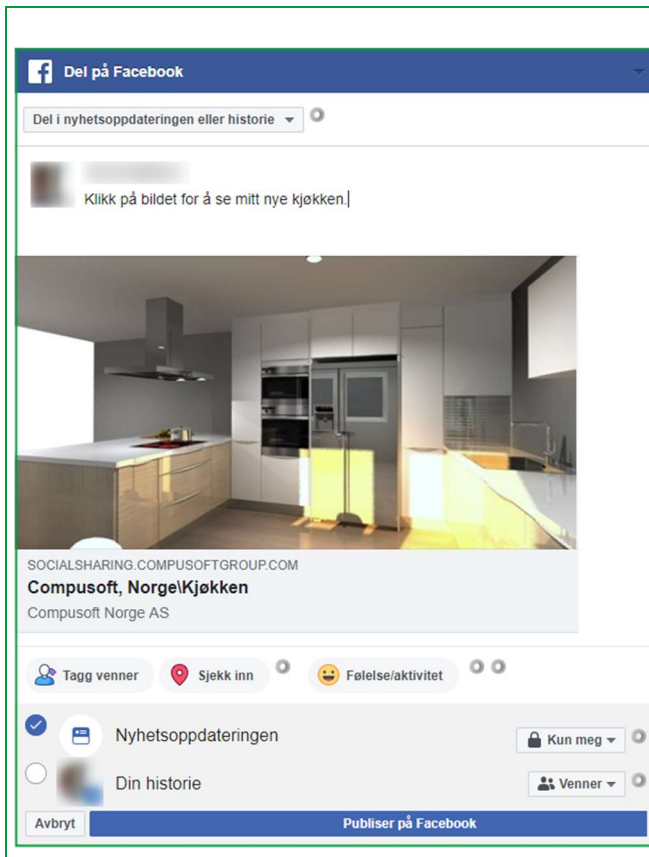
Del på Facebook

Del i nyhetsoppdateringen eller historie

Klikk på bildet for å se mitt nye kjøkken.

SOCIALSHARING.COMPUSOFTGROUP.COM
Compusoft, Norge\Kjøkken
Compusoft Norge AS

Tagg venner
Sjekk inn
Følelse/aktivitet

Nyhetsoppdateringen
Kun meg
Din historie
Venner

Avbryt
Publiser på Facebook